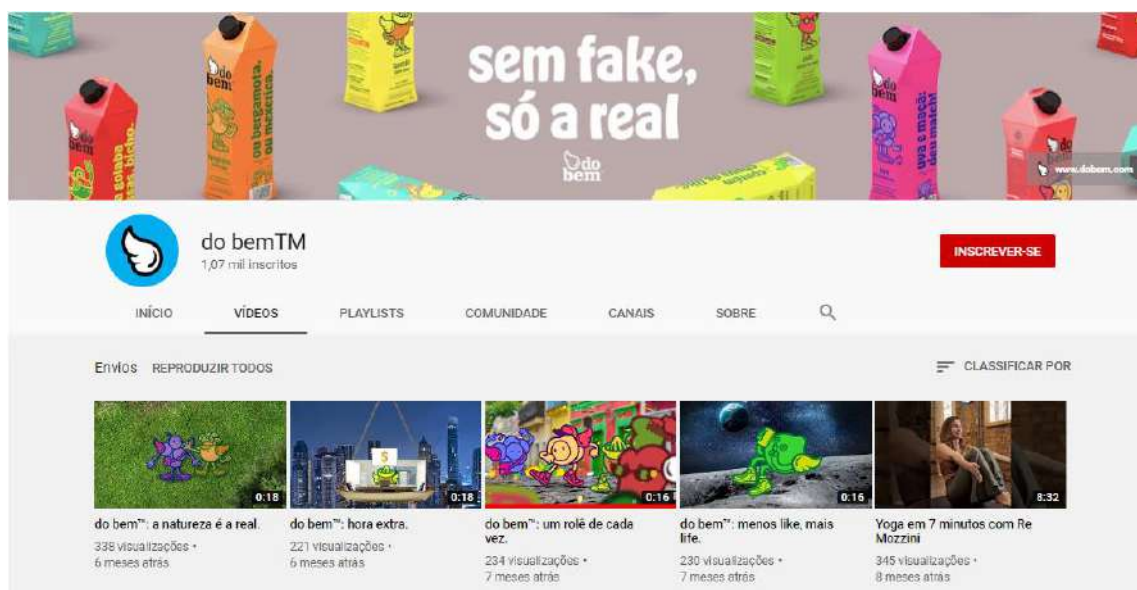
sem fake, só a real

do bem

www.dobem.com

do bemTM
1,07 mil inscritos

INSCREVER-SE

INÍCIO VÍDEOS PLAYLISTS COMUNIDADE CANAIS SOBRE

Envios REPRODUZIR TODOS

CLASSIFICAR POR

0:18
do bem™: a natureza é a real.
338 visualizações •
6 meses atrás

0:18
do bem™: hora extra.
221 visualizações •
6 meses atrás

0:16
do bem™: um rolê de cada vez.
234 visualizações •
7 meses atrás

0:16
do bem™: menos like, mais life.
230 visualizações •
7 meses atrás

8:32
Yoga em 7 minutos com Re Mozzini
345 visualizações •
8 meses atrás